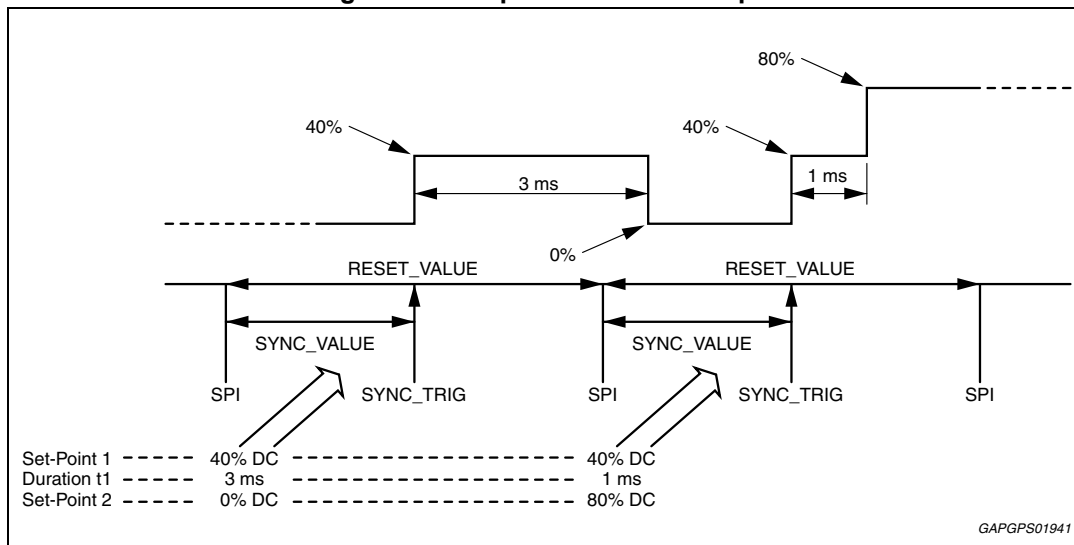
80%

40%

40%

3 ms

1 ms

0%

RESET_VALUE

RESET_VALUE

SYNC_VALUE

SYNC_VALUE

SPI

SYNC_TRIG

SPI

SYNC_TRIG

SPI

Set-Point 1 40% DC 40% DC
Duration t1 3 ms 1 ms
Set-Point 2 0% DC 80% DC

GAPGPS01941